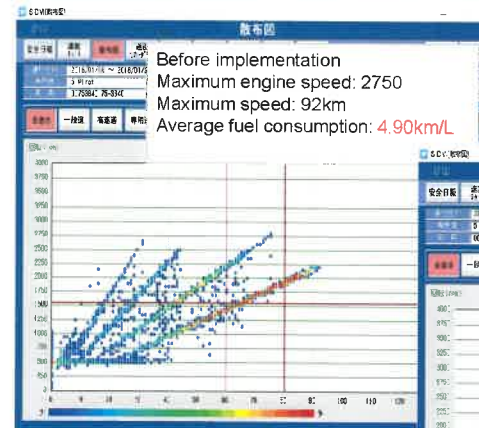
SDM(散布図)

散布図

安全日報

Before implementation
Maximum engine speed: 2750
Maximum speed: 92km
Average fuel consumption: 4.90km/L

2016/01/16 ~ 2016/01/2

一般道

高速道

専用道

回転 (rpm)

3000
2750
2500
2250
2000
1750
1500
1250
1000
750
500
250
0

10 20 30 40 50 60 70 80 90 100 110 120

SDM(散布図)

安全日報

一般

回転 (rpm)